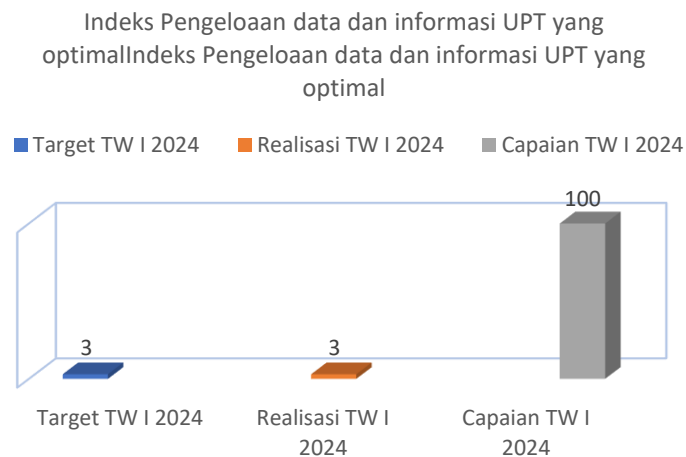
Indeks Pengeloaan data dan informasi UPT yang optimalIndeks Pengeloaan data dan informasi UPT yang optimal

Target TW I 2024
Realisasi TW I 2024
Capaian TW I 2024

100

3

3

Target TW I 2024
Realisasi TW I 2024
Capaian TW I 2024